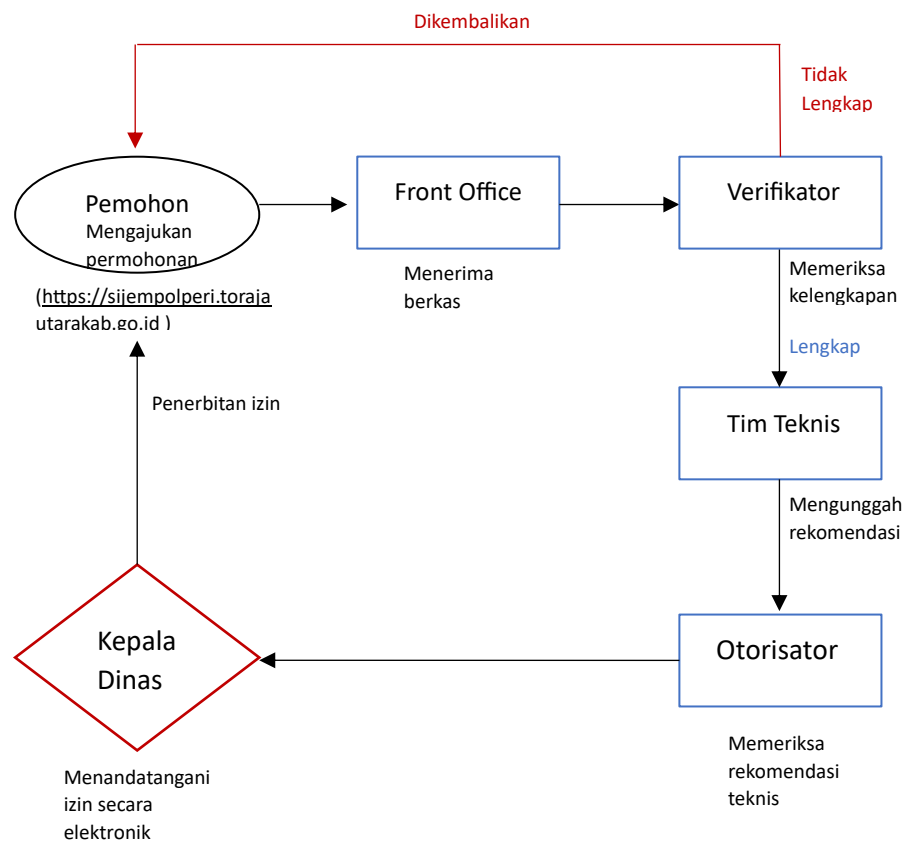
Dikembalikan

Tidak Lengkap

Pemohon
Mengajukan permohonan

(https://sijempolperi.torajautarakab.go.id )

Front Office

Menerima berkas

Verifikator

Memeriksa kelengkapan

Lengkap

Tim Teknis

Mengunggah rekomendasi

Otorisator

Memeriksa rekomendasi teknis

Kepala Dinas

Menandatangani izin secara elektronik

Penerbitan izin